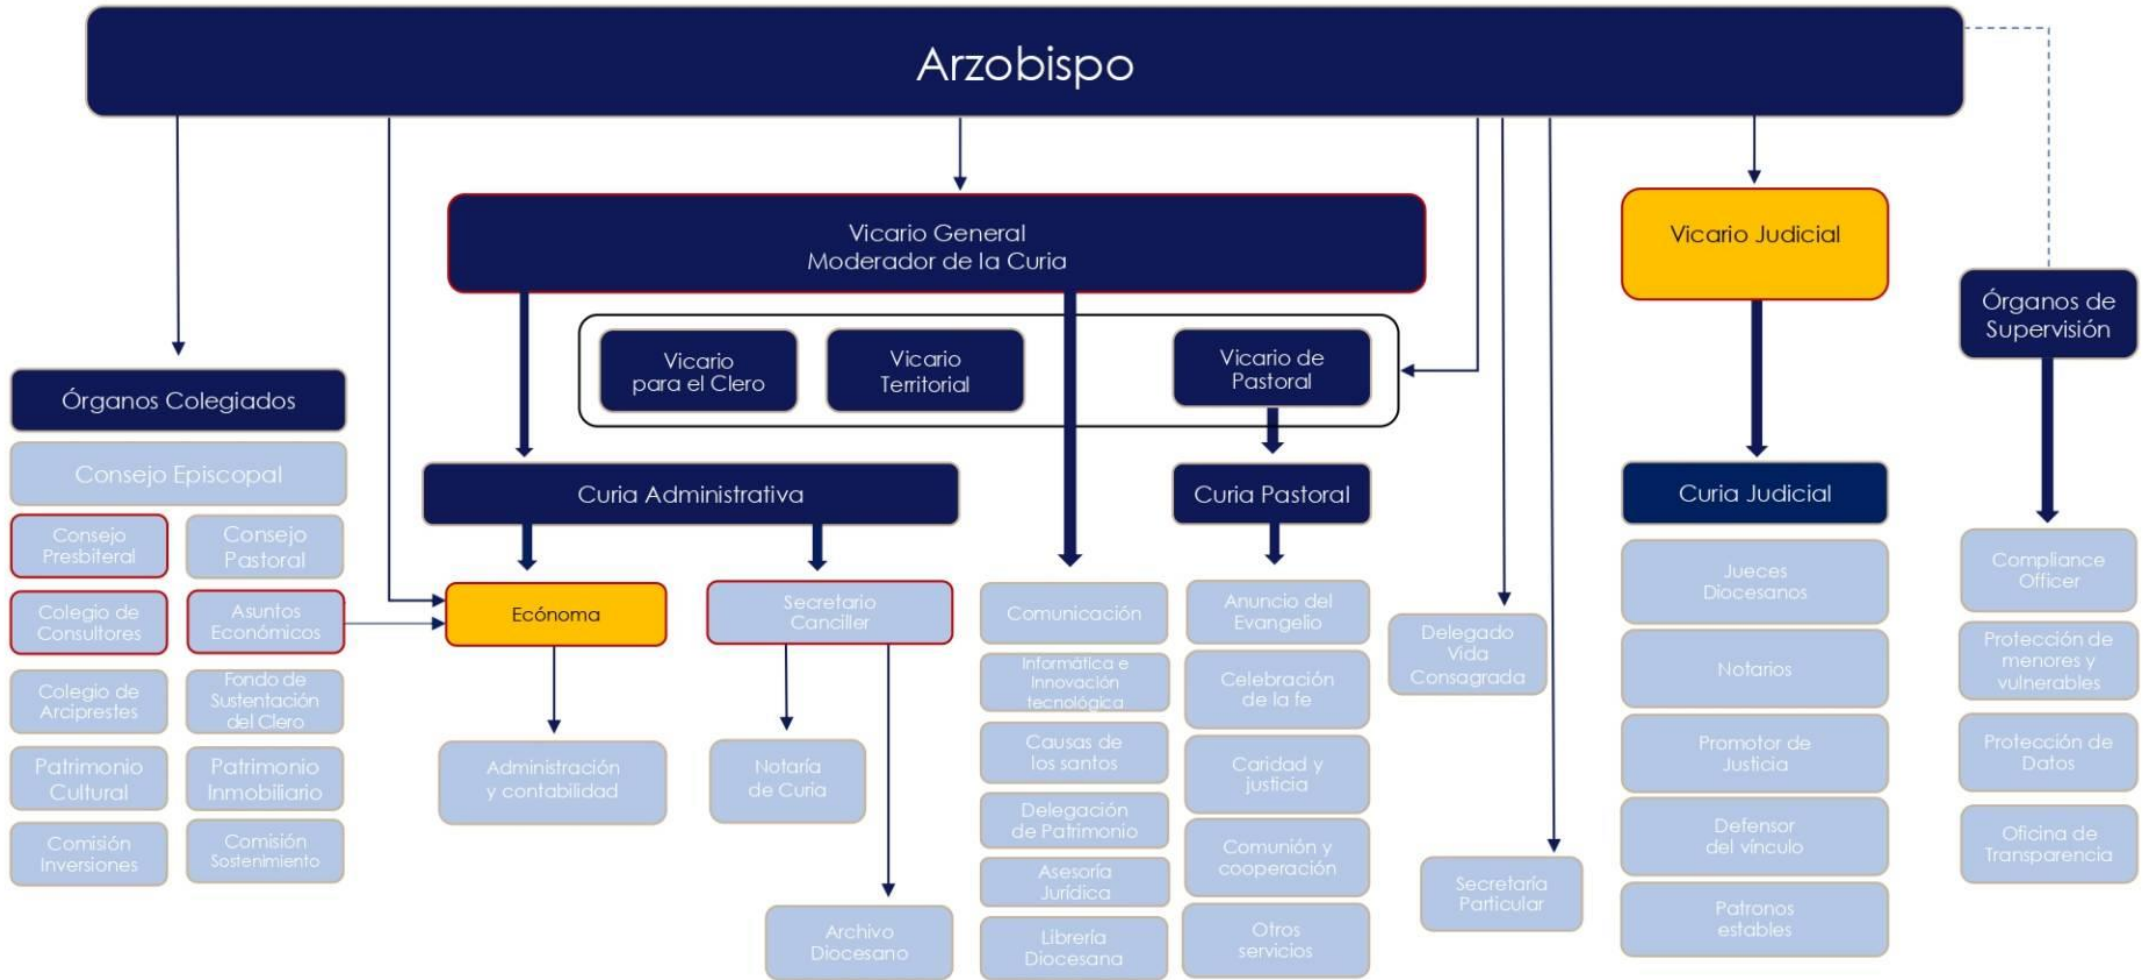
Arzobispo

Vicario General
Moderador de la Curia

Vicario Judicial

Órganos de Supervisión

Órganos Colegiados

Consejo Episcopal

Consejo Presbiteral

Consejo Pastoral

Colegio de Consultores

Asuntos Económicos

Colegio de Arciprestes

Fondo de Sustentación del Clero

Patrimonio Cultural

Patrimonio Inmobiliario

Comisión Inversiones

Comisión Sostenimiento

Vicario para el Clero

Vicario Territorial

Vicario de Pastoral

Curia Administrativa

Curia Pastoral

Curia Judicial

Ecónoma

Secretario Canciller

Administración y contabilidad

Notaría de Curia

Archivo Diocesano

Comunicación

Informática e Innovación tecnológica

Causas de los santos

Delegación de Patrimonio

Asesoría Jurídica

Librería Diocesana

Anuncio del Evangelio

Celebración de la fe

Caridad y justicia

Comunión y cooperación

Otros servicios

Delegado Vida Consagrada

Secretaría Particular

Jueces Diocesanos

Notarios

Promotor de Justicia

Defensor del vínculo

Patronos estables

Compliance Officer

Protección de menores y vulnerables

Protección de Datos

Oficina de Transparencia